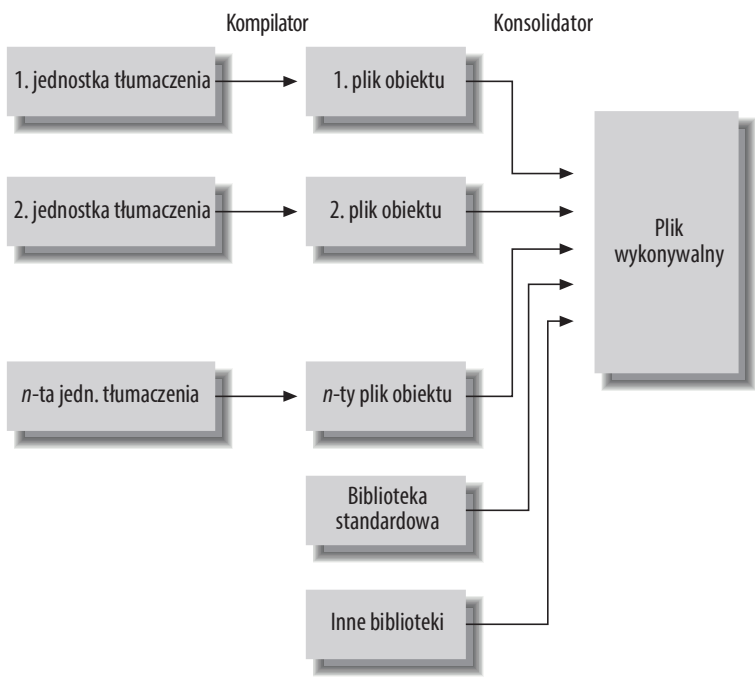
Kompilator

Konsolidator

1. jednostka tłumaczenia

1. plik obiektu

2. jednostka tłumaczenia

2. plik obiektu

Plik wykonywalny

*n*-ta jedn. tłumaczenia

*n*-ty plik obiektu

Biblioteka standardowa

Inne biblioteki